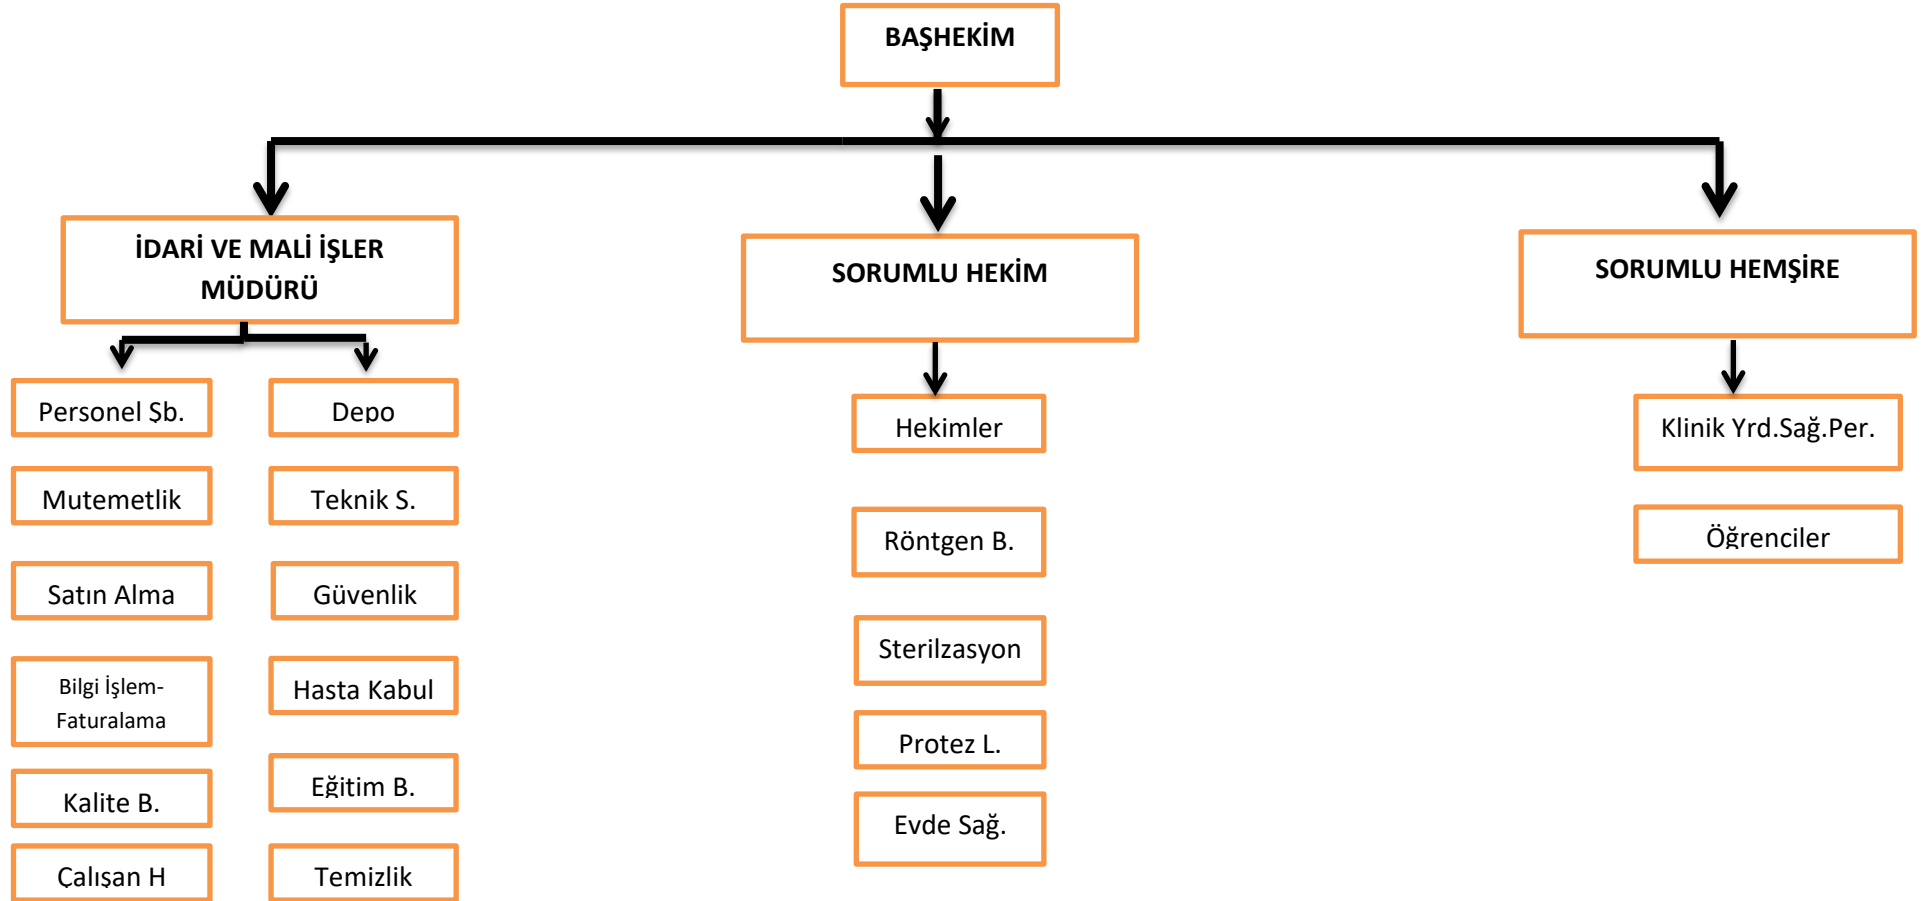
BAŞHEKİM

İDARİ VE MALİ İŞLER MÜDÜRÜ

SORUMLU HEKİM

SORUMLU HEMŞİRE

Personel Şb.

Depo

Mutemetlik

Teknik S.

Satın Alma

Güvenlik

Bilgi İşlem-Faturalama

Hasta Kabul

Kalite B.

Eğitim B.

Çalışan H

Temizlik

Hekimler

Röntgen B.

Sterilzasyon

Protez L.

Evde Sağ.

Klinik Yrd.Sağ.Per.

Öğrenciler